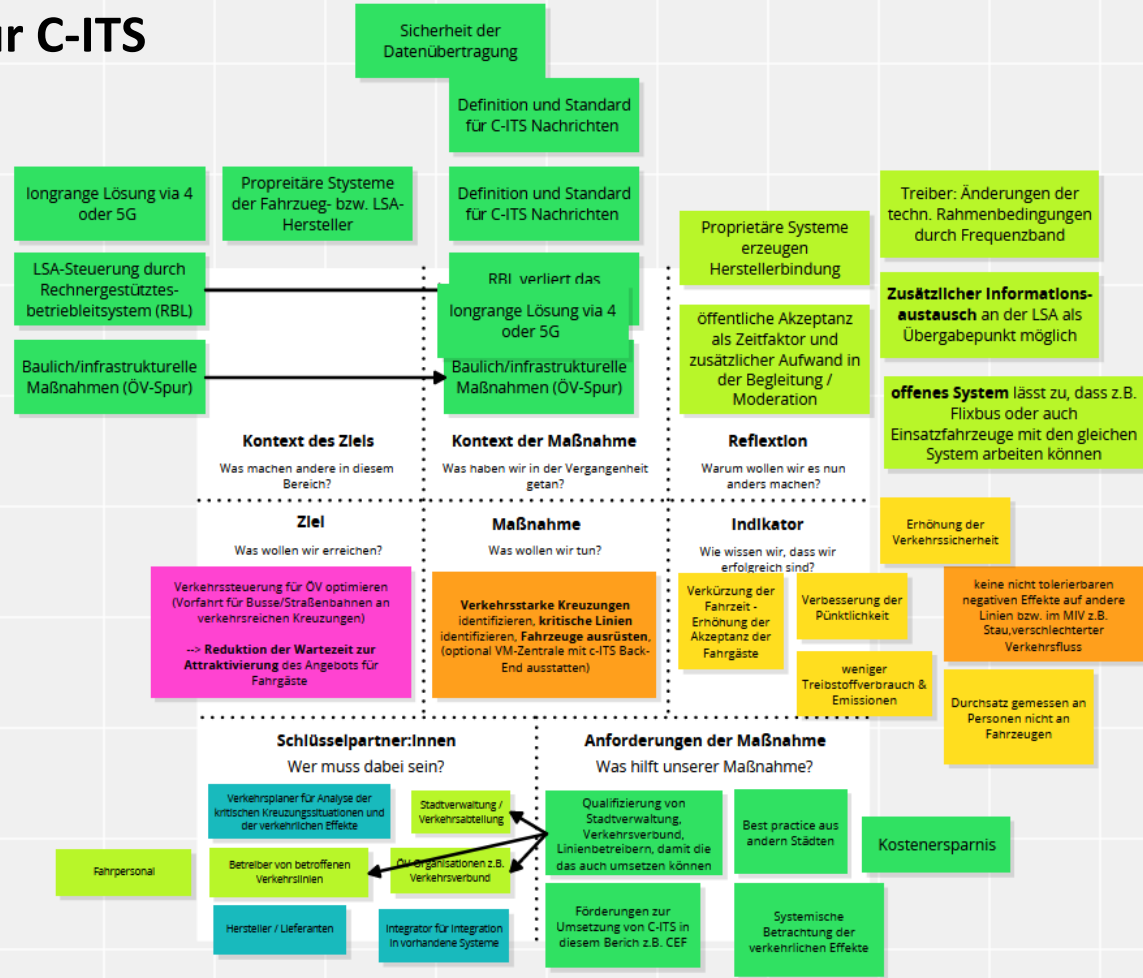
r C-ITS

Sicherheit der Datenübertragung

Definition und Standard für C-ITS Nachrichten

longrange Lösung via 4 oder 5G

Propreitäre Stysteme der Fahrzeug- bzw. LSA-Hersteller

Definition und Standard für C-ITS Nachrichten

Treiber: Änderungen der techn. Rahmenbedingungen durch Frequenzband

Proprietäre Systeme erzeugen Herstellerbindung

LSA-Steuerung durch Rechnergestütztes-betriebleitsystem (RBL)

RBL verliert das

longrange Lösung via 4 oder 5G

Zusätzlicher Informations-austausch an der LSA als Übergabepunkt möglich

öffentliche Akzeptanz als Zeitfaktor und zusätzlicher Aufwand in der Begleitung / Moderation

Baulich/infrastrukturelle Maßnahmen (ÖV-Spur)

Baulich/infrastrukturelle Maßnahmen (ÖV-Spur)

offenes System lässt zu, dass z.B. Flixbus oder auch Einsatzfahrzeuge mit den gleichen System arbeiten können

Kontext des Ziels
Was machen andere in diesem Bereich?

Kontext der Maßnahme
Was haben wir in der Vergangenheit getan?

Reflextion
Warum wollen wir es nun anders machen?

Ziel
Was wollen wir erreichen?

Maßnahme
Was wollen wir tun?

Indikator
Wie wissen wir, dass wir erfolgreich sind?

Erhöhung der Verkehrssicherheit

Verkehrssteuerung für ÖV optimieren (Vorfahrt für Busse/Straßenbahnen an verkehrsreichen Kreuzungen)

--> Reduktion der Wartezeit zur Attraktivierung des Angebots für Fahrgäste

Verkehrsstarke Kreuzungen identifizieren, kritische Linien identifizieren, Fahrzeuge ausrüsten, (optional VM-Zentrale mit c-ITS Back-End ausstatten)

Verkürzung der Fahrzeit - Erhöhung der Akzeptanz der Fahrgäste

Verbesserung der Pünktlichkeit

keine nicht tolerierbaren negativen Effekte auf andere Linien bzw. im MIV z.B. Stau,verschlechterter Verkehrsfluss

weniger Treibstoffverbrauch & Emissionen

Durchsatz gemessen an Personen nicht an Fahrzeugen

Schlüsselpartner:innen
Wer muss dabei sein?

Anforderungen der Maßnahme
Was hilft unserer Maßnahme?

Verkehrsplaner für Analyse der kritischen Kreuzungssituationen und der verkehrlichen Effekte

Stadtverwaltung / Verkehrsabteilung

Qualifizierung von Stadtverwaltung, Verkehrsverbund, Linienbetreibern, damit die das auch umsetzen können

Best practice aus andern Städten

Kostenersparnis

Fahrpersonal

Betreiber von betroffenen Verkehrslinien

ÖV Organisationen z.B. Verkehrsverbund

Hersteller / Lieferanten

Integrator für Integration in vorhandene Systeme

Förderungen zur Umsetzung von C-ITS in diesem Bereich z.B. CEF

Systemische Betrachtung der verkehrlichen Effekte